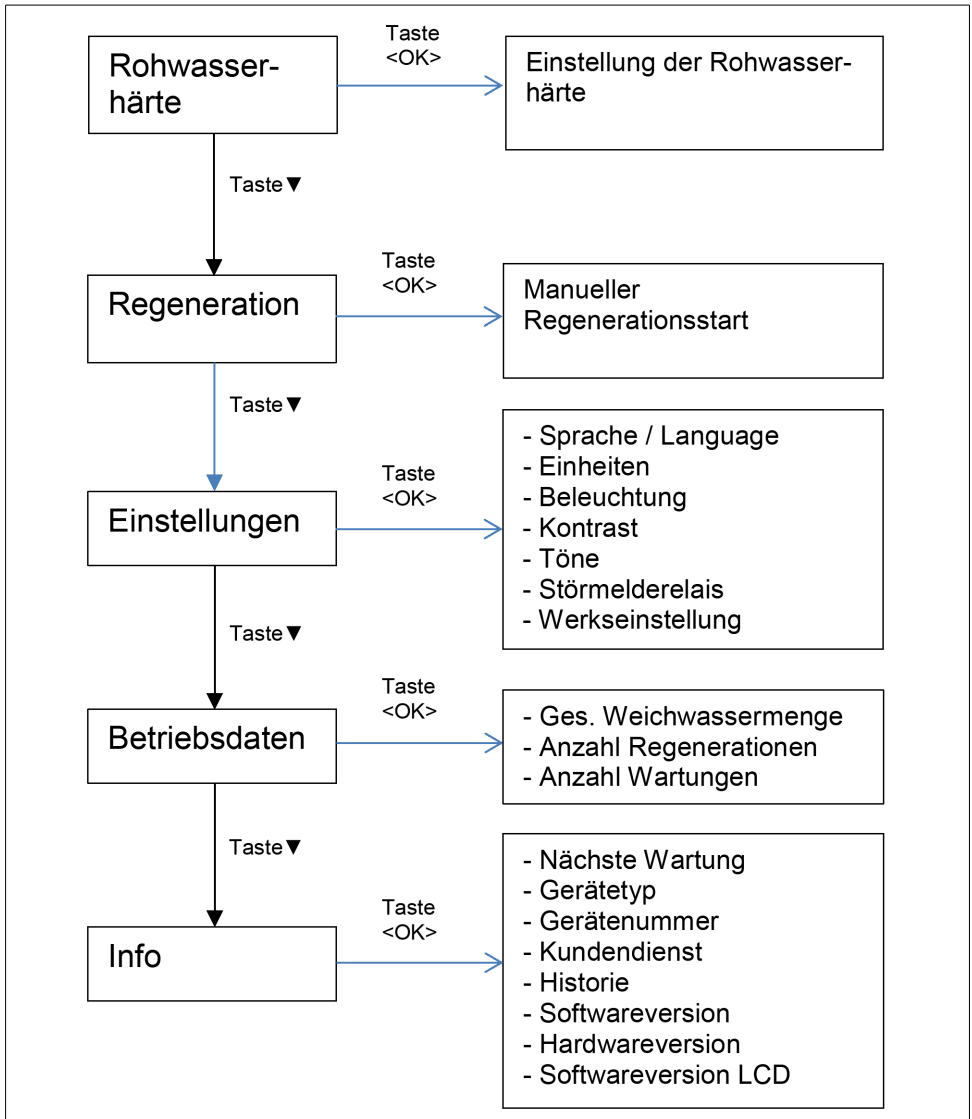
Rohwasserhärte

Taste <OK>

Einstellung der Rohwasserhärte

Taste ▼

Regeneration

Taste <OK>

Manueller Regenerationsstart

Taste ▼

Einstellungen

Taste <OK>

- Sprache / Language
- Einheiten
- Beleuchtung
- Kontrast
- Töne
- Störmelderelais
- Werkseinstellung

Taste ▼

Betriebsdaten

Taste <OK>

- Ges. Weichwassermenge
- Anzahl Regenerationen
- Anzahl Wartungen

Taste ▼

Info

Taste <OK>

- Nächste Wartung
- Gerätetyp
- Gerätenummer
- Kundendienst
- Historie
- Softwareversion
- Hardwareversion
- Softwareversion LCD